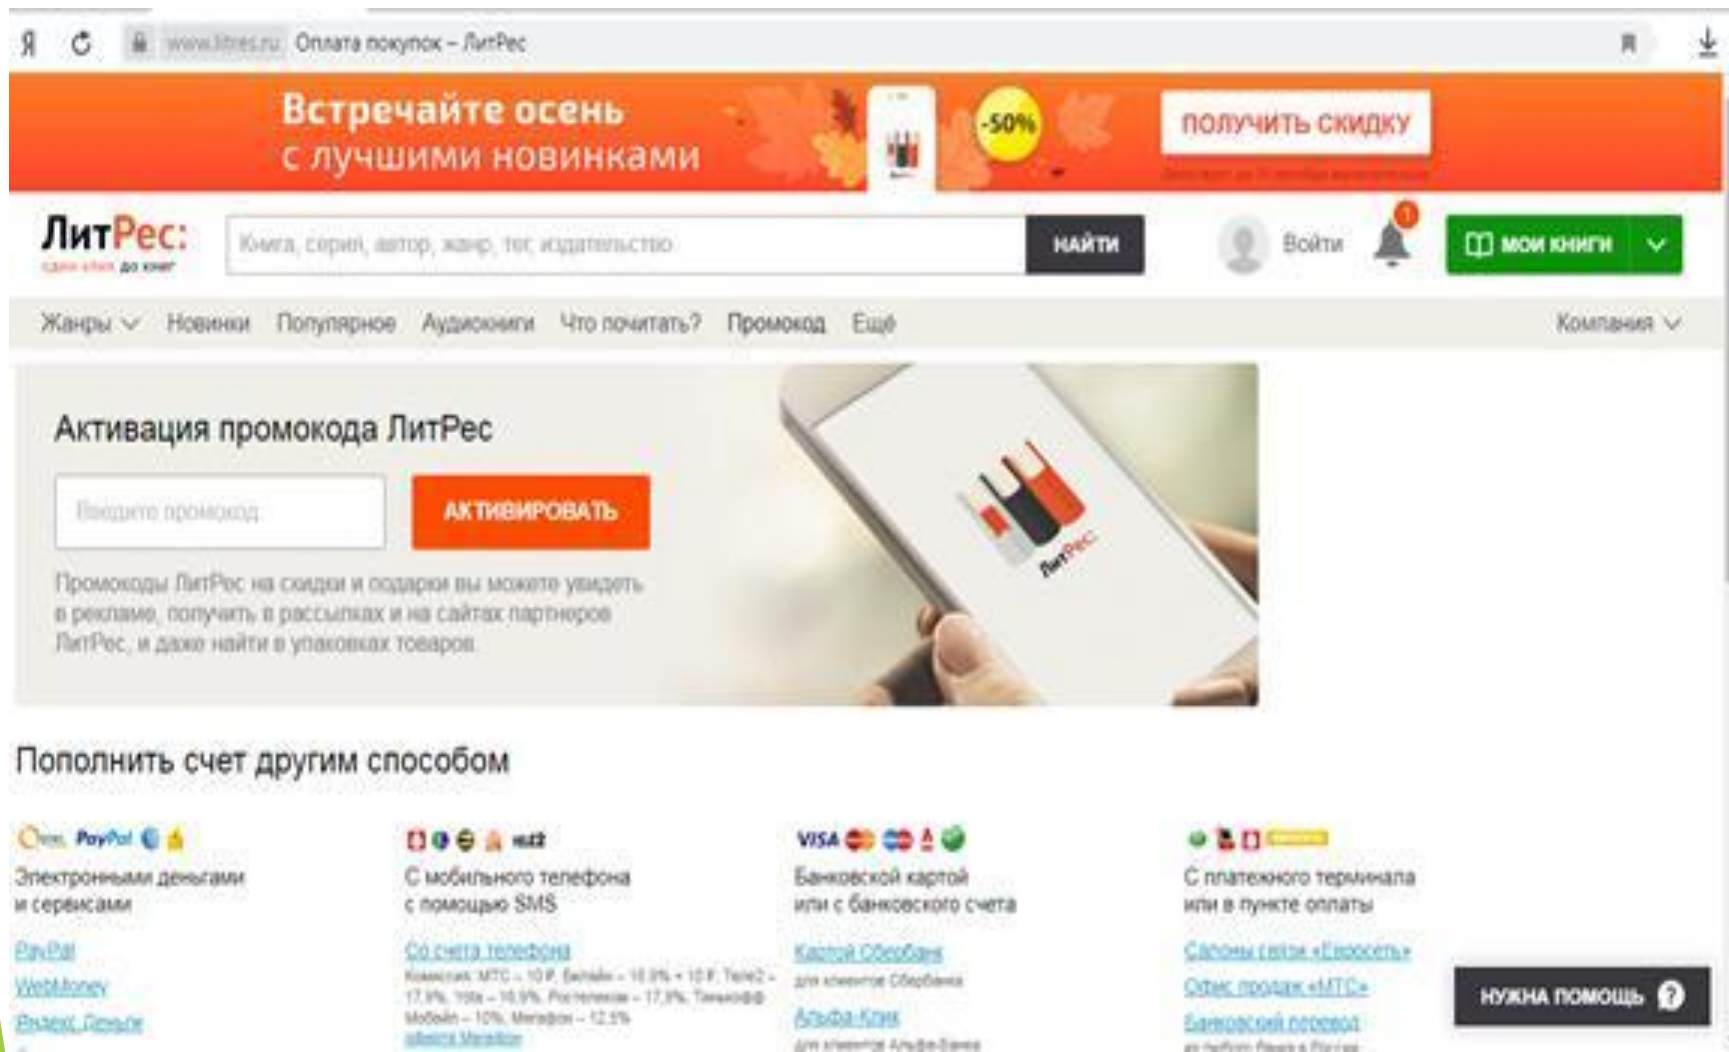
Я www.litres.ru Оплата покупок – ЛитРес

Встречайте осень с лучшими новинками

-50%

ПОЛУЧИТЬ СКИДКУ

ЛитРес: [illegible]

Книга, серия, автор, жанр, тег, издательство

НАЙТИ

Войти

1

МОИ КНИГИ

Жанры Новинки Популярное Аудиокниги Что почитать? Промокод Ещё Компания

Активация промокода ЛитРес

Введите промокод

АКТИВИРОВАТЬ

Промокоды ЛитРес на скидки и подарки вы можете увидеть в рекламе, получить в рассылках и на сайтах партнеров ЛитРес, и даже найти в упаковках товаров.

ЛитРес

Пополнить счет другим способом

PayPal

Электронными деньгами и сервисами

PayPal
WebMoney
Яндекс.Деньги

С мобильного телефона с помощью SMS

Со счета телефона
Комиссия: МТС – 10 ₽, Билайн – 10.9% + 10 ₽, Tele2 – 17.9%, Yota – 10.9%, Ростелеком – 17.9%, Тинькофф Мобайл – 10%, Мегафон – 12.5%
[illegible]

VISA

Банковской картой или с банковского счета

Картой Сбербанк
для клиентов Сбербанка
Альфа-Клик
для клиентов Альфа-Банка

С платежного терминала или в пункте оплаты

Салоны связи «Евросеть»
Офис продаж «МТС»
Банковский перевод
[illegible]

НУЖНА ПОМОЩЬ ?